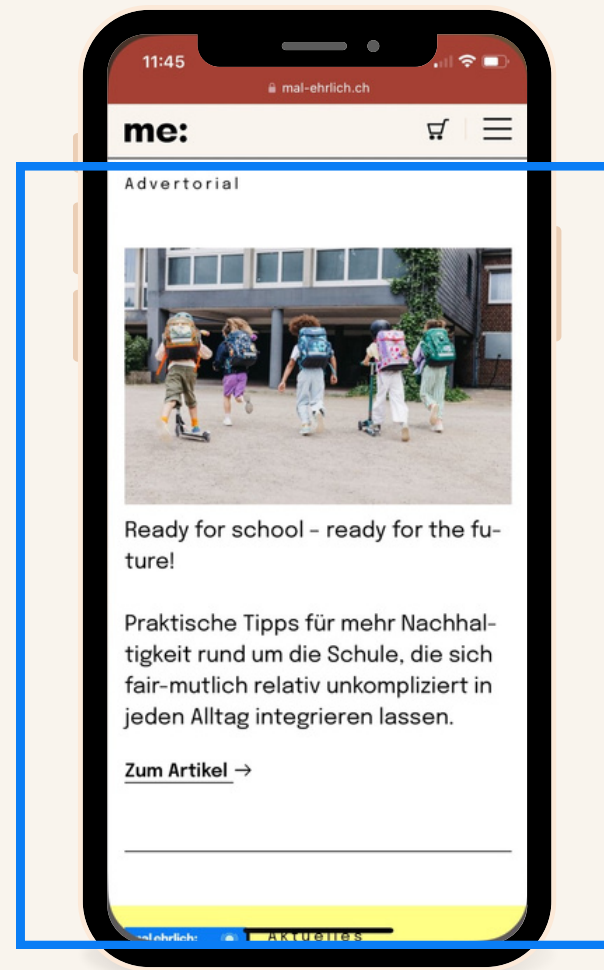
11:45

mal-ehrlich.ch

me:

Advertorial

Ready for school - ready for the future!

Praktische Tipps für mehr Nachhaltigkeit rund um die Schule, die sich fair-mutlich relativ unkompliziert in jeden Alltag integrieren lassen.

Zum Artikel →

mal ehrlich: Aktuelles